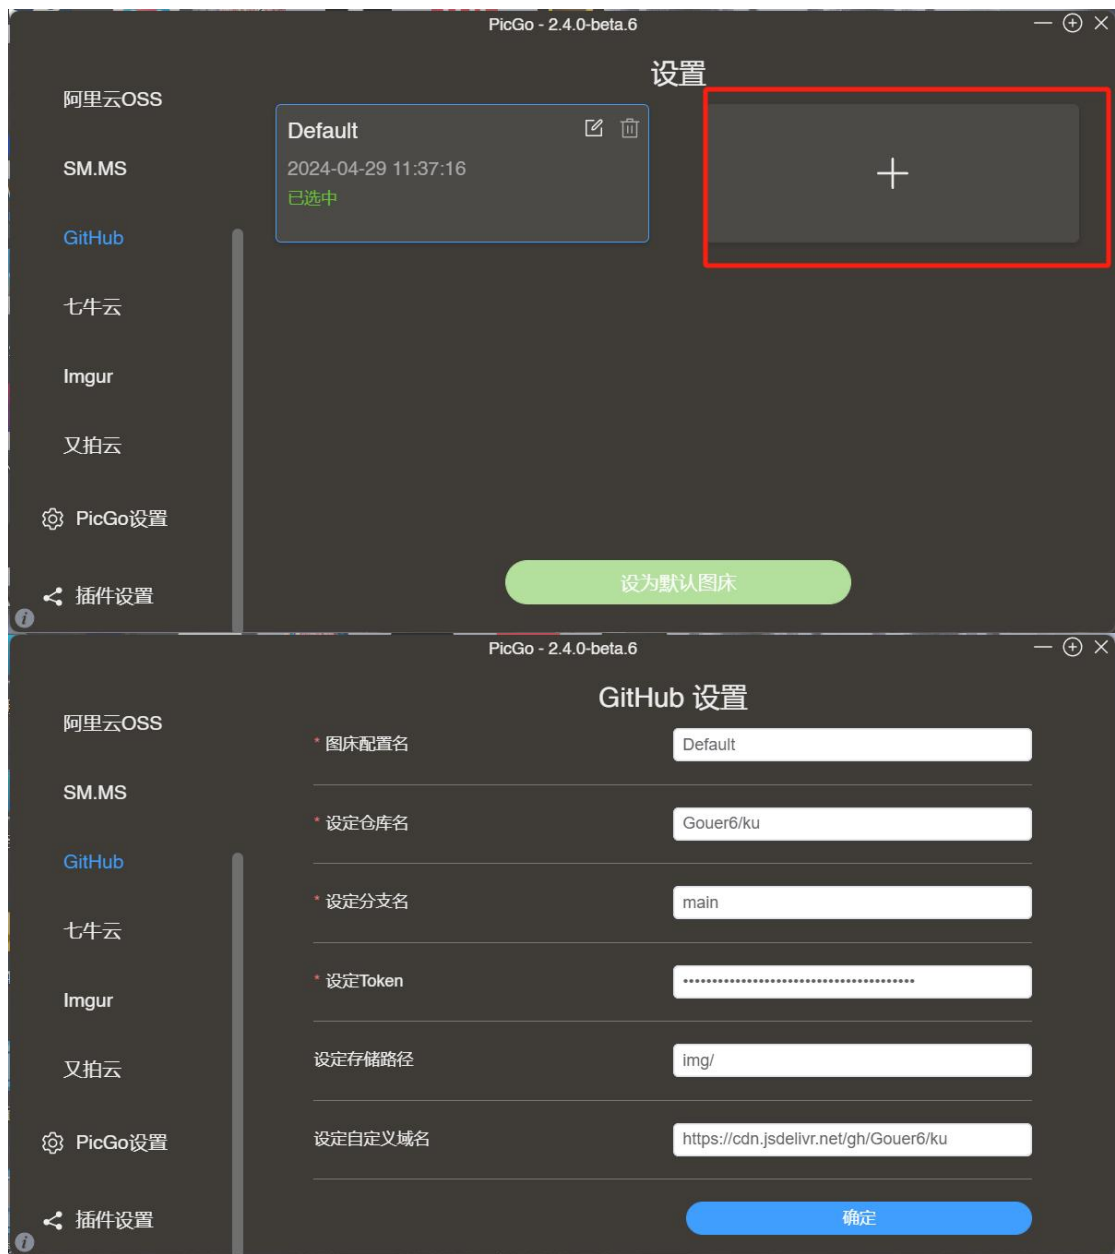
PicGo - 2.4.0-beta.6

阿里云OSS

SM.MS

GitHub

七牛云

Imgur

又拍云

PicGo设置

插件设置

设置

Default

2024-04-29 11:37:16

已选中

+

设为默认图床

PicGo - 2.4.0-beta.6

阿里云OSS

SM.MS

GitHub

七牛云

Imgur

又拍云

PicGo设置

插件设置

GitHub 设置

* 图床配置名 Default

* 设定仓库名 Gouer6/ku

* 设定分支名 main

* 设定Token ••••••••••••••••••••••••••••••••••••••••

设定存储路径 img/

设定自定义域名 https://cdn.jsdelivr.net/gh/Gouer6/ku

确定